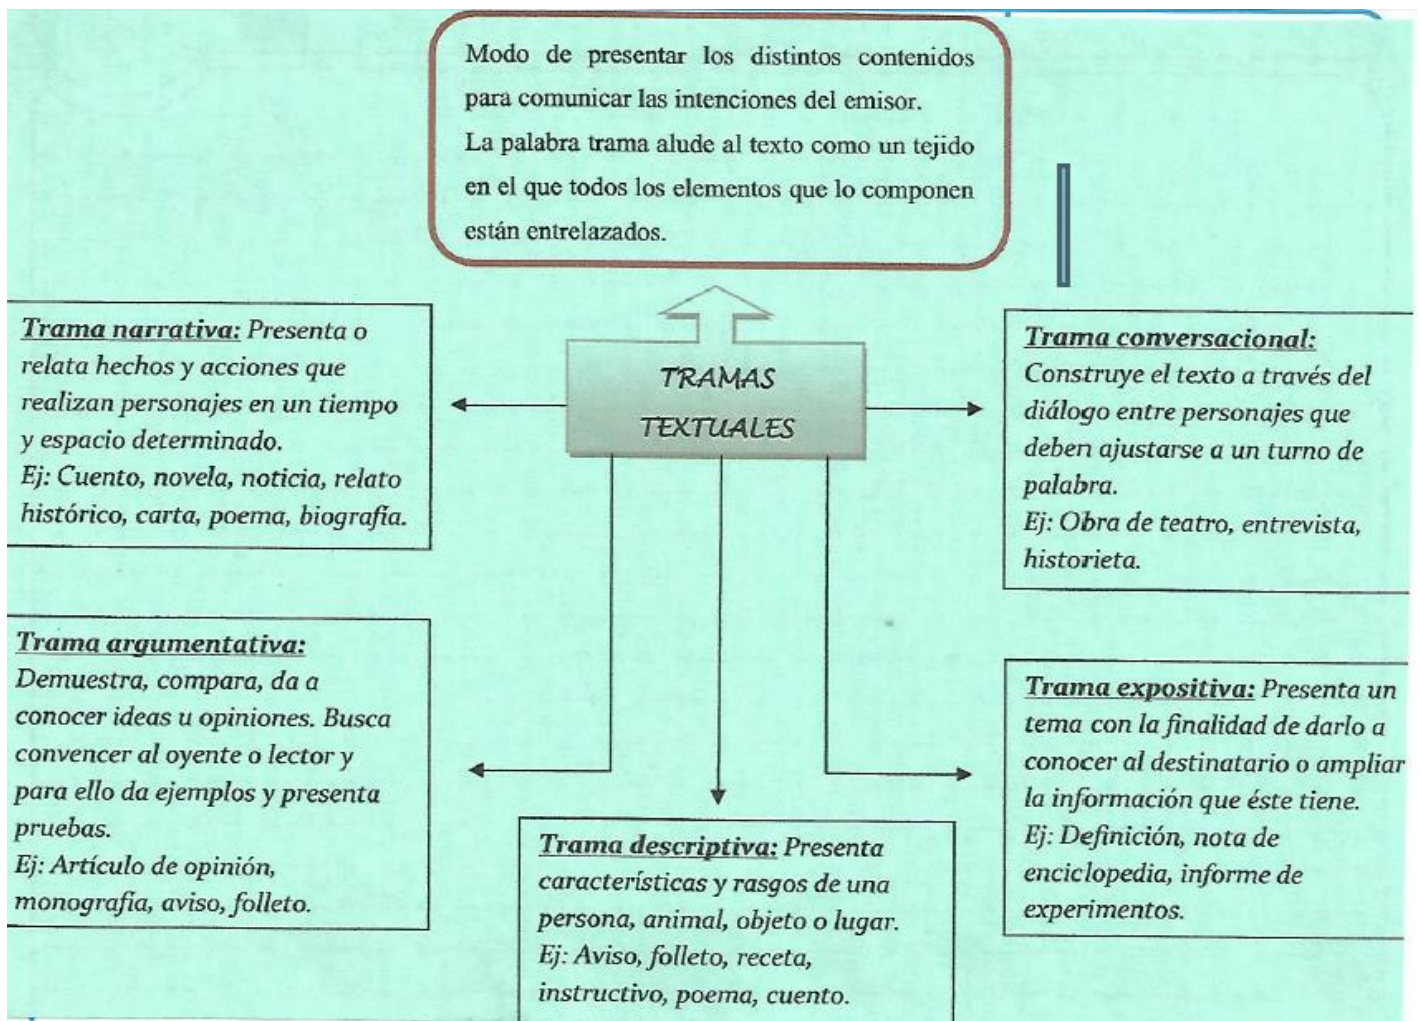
Modo de presentar los distintos contenidos para comunicar las intenciones del emisor.
La palabra trama alude al texto como un tejido en el que todos los elementos que lo componen están entrelazados.

TRAMAS TEXTUALES

Trama narrativa: Presenta o relata hechos y acciones que realizan personajes en un tiempo y espacio determinado.
Ej: Cuento, novela, noticia, relato histórico, carta, poema, biografía.

Trama conversacional: Construye el texto a través del diálogo entre personajes que deben ajustarse a un turno de palabra.
Ej: Obra de teatro, entrevista, historieta.

Trama argumentativa: Demuestra, compara, da a conocer ideas u opiniones. Busca convencer al oyente o lector y para ello da ejemplos y presenta pruebas.
Ej: Artículo de opinión, monografía, aviso, folleto.

Trama descriptiva: Presenta características y rasgos de una persona, animal, objeto o lugar.
Ej: Aviso, folleto, receta, instructivo, poema, cuento.

Trama expositiva: Presenta un tema con la finalidad de darlo a conocer al destinatario o ampliar la información que éste tiene.
Ej: Definición, nota de enciclopedia, informe de experimentos.